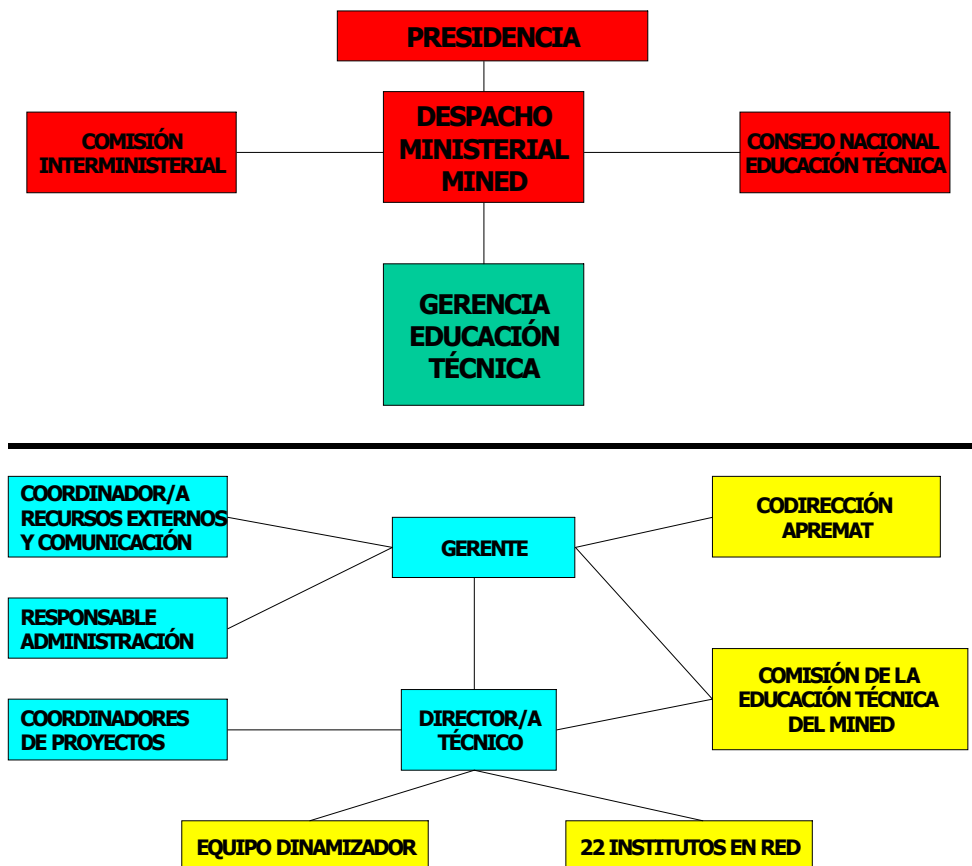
PRESIDENCIA

COMISIÓN INTERMINISTERIAL

DESPACHO MINISTERIAL MINED

CONSEJO NACIONAL EDUCACIÓN TÉCNICA

GERENCIA EDUCACIÓN TÉCNICA

COORDINADOR/A RECURSOS EXTERNOS Y COMUNICACIÓN

GERENTE

CODIRECCIÓN APREMAT

RESPONSABLE ADMINISTRACIÓN

COMISIÓN DE LA EDUCACIÓN TÉCNICA DEL MINED

COORDINADORES DE PROYECTOS

DIRECTOR/A TÉCNICO

EQUIPO DINAMIZADOR

22 INSTITUTOS EN RED